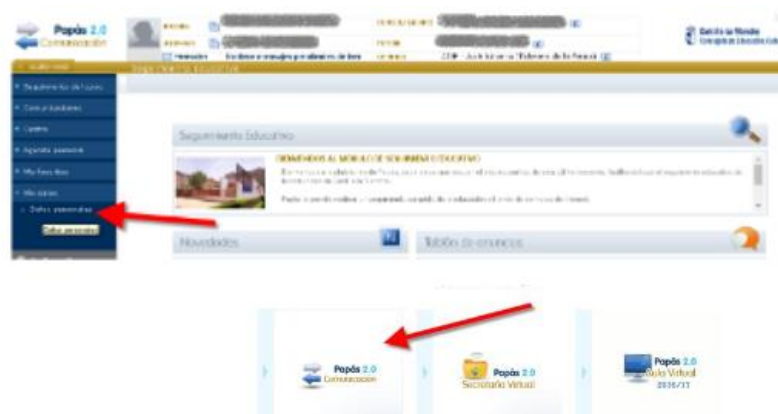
Papás 2.0
Comunicación

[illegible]

Seguimiento del curso
Comunicaciones
Agenda
Agenda personal
Mis favoritos
Mis datos
Datos personales
Datos personales

Seguimiento Educativo

BIENVENIDOS AL MÓDULO DE SEGUIMIENTO EDUCATIVO

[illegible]

Novedades

Tablón de anuncios

Papás 2.0
Comunicación

Papás 2.0
Secretaría Virtual

Papás 2.0
Aula Virtual
2016/17